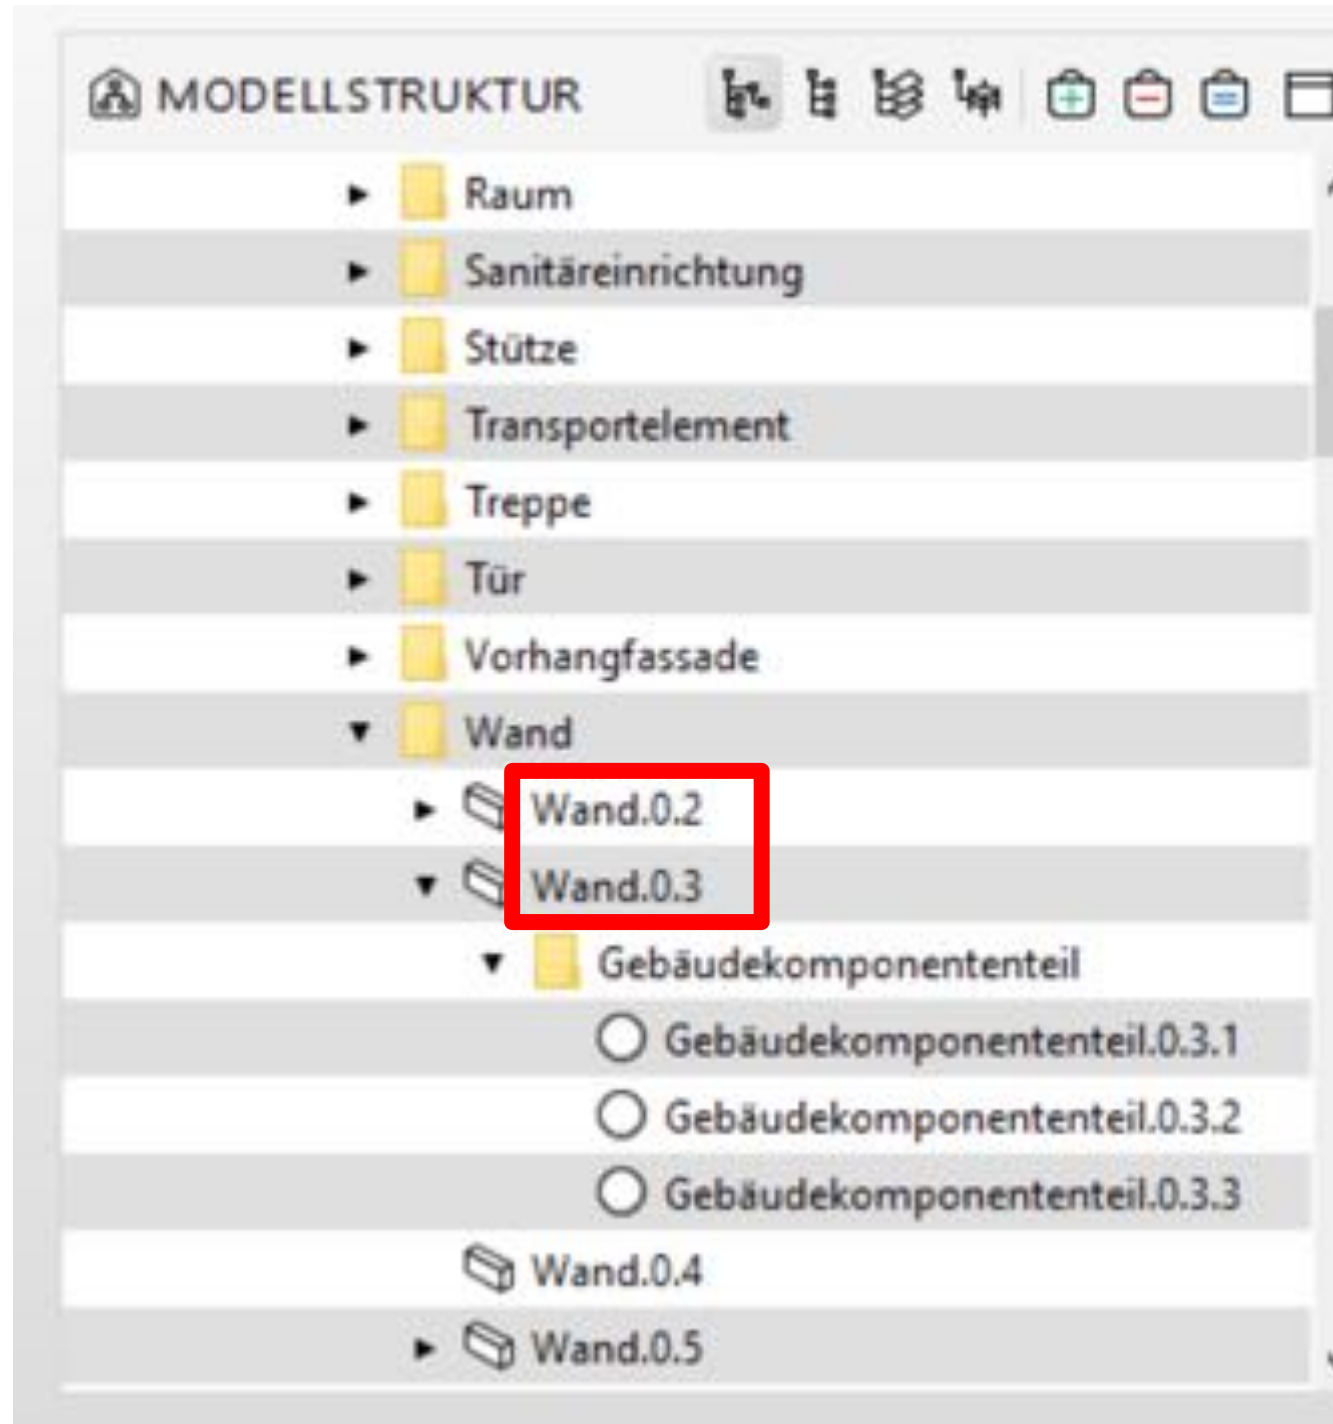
MODELLSTRUKTUR

Raum
Sanitäreinrichtung
Stütze
Transportelement
Treppe
Tür
Vorhangfassade
Wand
Wand.0.2
Wand.0.3
Gebäudekomponententeil
Gebäudekomponententeil.0.3.1
Gebäudekomponententeil.0.3.2
Gebäudekomponententeil.0.3.3
Wand.0.4
Wand.0.5